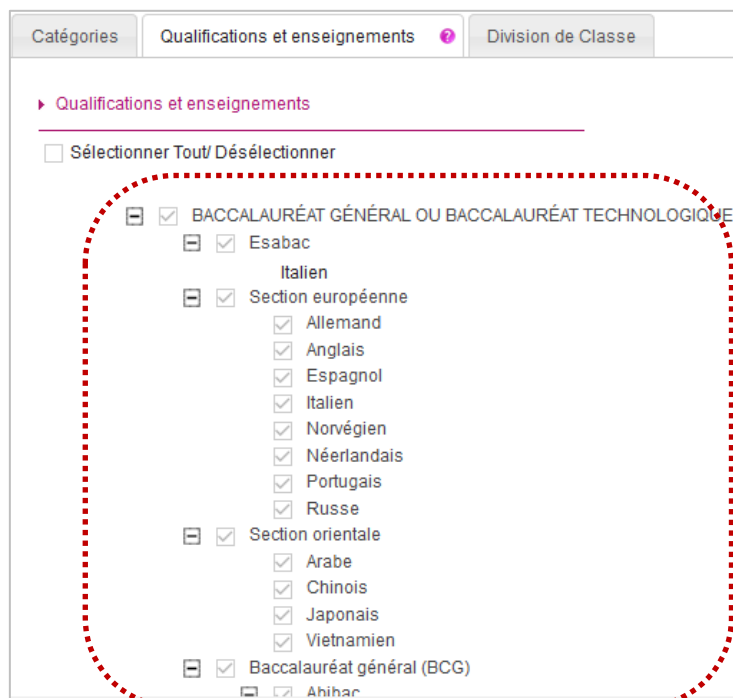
Catégories | Qualifications et enseignements | Division de Classe

Qualifications et enseignements

Sélectionner Tout/ Désélectionner

BACCALAURÉAT GÉNÉRAL OU BACCALAURÉAT TECHNOLOGIQUE
Esabac
Italien
Section européenne
Allemand
Anglais
Espagnol
Italien
Norvégien
Néerlandais
Portugais
Russe
Section orientale
Arabe
Chinois
Japonais
Vietnamien
Baccalauréat général (BCG)
Abibac